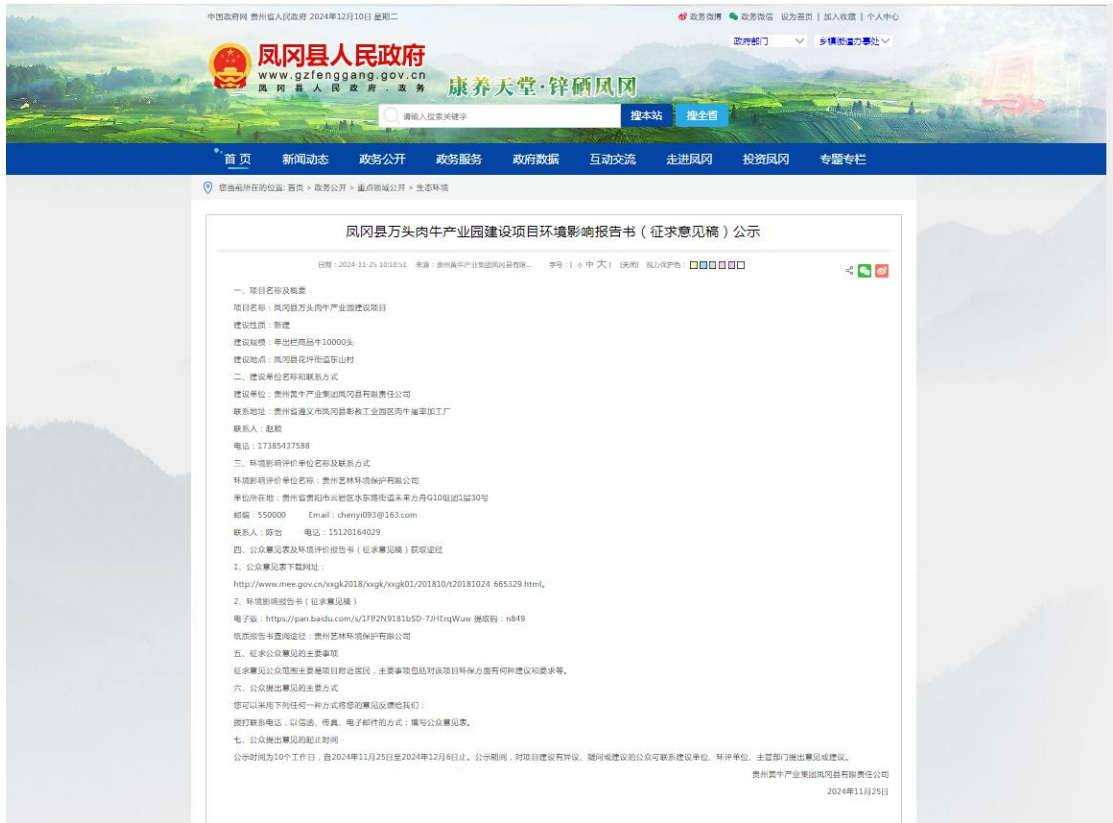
中国政府网 贵州省人民政府 2024年12月10日 星期二

政务微博 政务微信 设为首页 | 加入收藏 | 个人中心

政府部门 乡镇街道办事处

凤冈县人民政府
www.gzfenggang.gov.cn
凤 冈 县 人 民 政 府 . 政 务
康养天堂·锌硒凤冈

请输入搜索关键字 搜本站 搜全省

首页 新闻动态 政务公开 政务服务 政府数据 互动交流 走进凤冈 投资凤冈 专题专栏

您当前所在的位置: 首页 > 政务公开 > 重点领域公开 > 生态环境

凤冈县万头肉牛产业园建设项目环境影响报告书（征求意见稿）公示

日期：2024-11-25 10:10:51 来源：贵州黄牛产业集团凤冈县有限... 字号：[ 小 中 大 ] [关闭] 视力保护色：

一、项目名称及概要

项目名称：凤冈县万头肉牛产业园建设项目

建设性质：新建

建设规模：年出栏商品牛10000头

建设地点：凤冈县花坪街道东山村

二、建设单位名称和联系方式

建设单位：贵州黄牛产业集团凤冈县有限责任公司

联系地址：贵州省遵义市凤冈县影教工业园区肉牛屠宰加工厂

联系人：赵毅

电话：17385437588

三、环境影响评价单位名称及联系方式

环境影响评价单位名称：贵州艺林环境保护有限公司

单位所在地：贵州省贵阳市云岩区水东路街道未来方舟G10组团1层30号

邮编：550000 Email：chenyi093@163.com

联系人：陈怡 电话：15120164029

四、公众意见表及环境评价报告书（征求意见稿）获取途径

1、公众意见表下载网址：

http://www.mee.gov.cn/xxgk2018/xxgk/xxgk01/201810/t20181024_665329.html。

2、环境影响报告书（征求意见稿）

电子版：https://pan.baidu.com/s/1Fff2N9181bSD-7JHErqWuw 提取码：n849

纸质报告书查阅途径：贵州艺林环境保护有限公司

五、征求公众意见的主要事项

征求意见公众范围主要是项目附近居民，主要事项包括对该项目环保方面有何种建议和要求等。

六、公众提出意见的主要方式

您可以采用下列任何一种方式将您的意见反馈给我们：

拨打联系电话；以信函、传真、电子邮件的方式；填写公众意见表。

七、公众提出意见的起止时间

公示时间为10个工作日，自2024年11月25日至2024年12月6日止。公示期间，对项目建设有异议、疑问或建议的公众可联系建设单位、环评单位、主管部门提出意见或建议。

贵州黄牛产业集团凤冈县有限责任公司

2024年11月25日